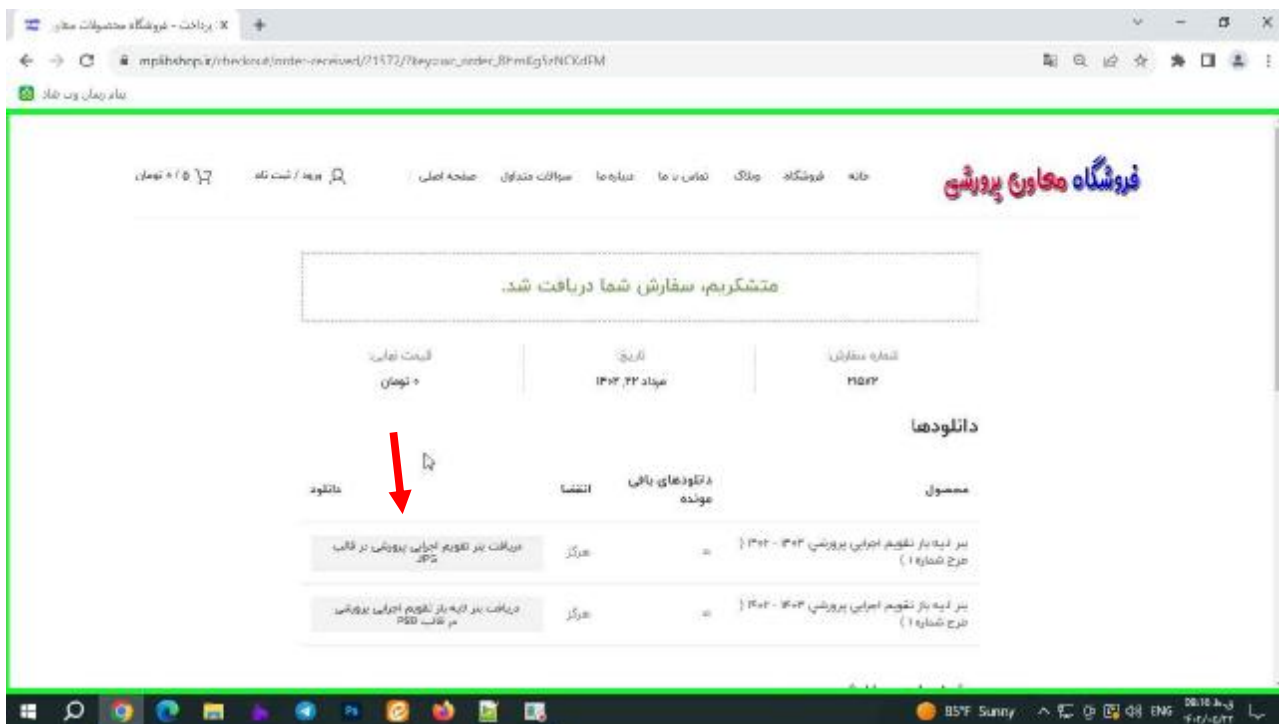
پرداخت - فروشگاه محصولات معاو ×
mplibshops.ir/checkout/order-received/21572/?key=wc_order_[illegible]

پیام رسان وب شاد

فروشگاه معاون پرورشی

خانه فروشگاه وبلاگ تماس با ما درباره ما سوالات متداول صفحه اصلی

ورود / ثبت نام

۰ / ۵ تومان

متشکریم، سفارش شما دریافت شد.

شماره سفارش
۲۱۵۷۲

تاریخ
مرداد ۲۲, ۱۴۰۲

قیمت نهایی
۰ تومان

دانلودها

| محصول | دانلودهای باقی مونده | انقضا | دانلود |
|---|---|---|---|
| بنر لایه باز تقویم اجرایی پرورشی ۱۴۰۳ - ۱۴۰۲ ( طرح شماره ۱ ) | ∞ | هرگز | دریافت بنر تقویم اجرایی پرورشی در قالب JPG |
| بنر لایه باز تقویم اجرایی پرورشی ۱۴۰۳ - ۱۴۰۲ ( طرح شماره ۱ ) | ∞ | هرگز | دریافت بنر لایه باز تقویم اجرایی پرورشی در قالب PSD |

85°F Sunny ENG 08:10 ق.ظ ۱۴۰۲/۰۵/۲۲